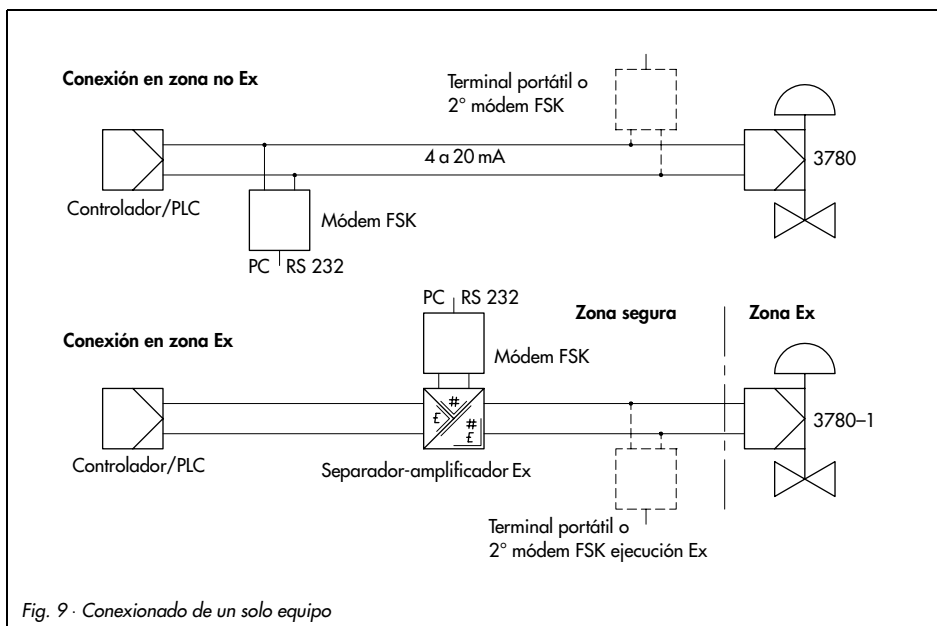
Conexión en zona no Ex

Terminal portátil o 2° módem FSK

4 a 20 mA

3780

Controlador/PLC

Módem FSK

PC RS 232

PC RS 232

Zona segura

Zona Ex

Conexión en zona Ex

Módem FSK

3780–1

Controlador/PLC

Separador-amplificador Ex

Terminal portátil o 2° módem FSK ejecución Ex

Fig. 9 · Conexionado de un solo equipo